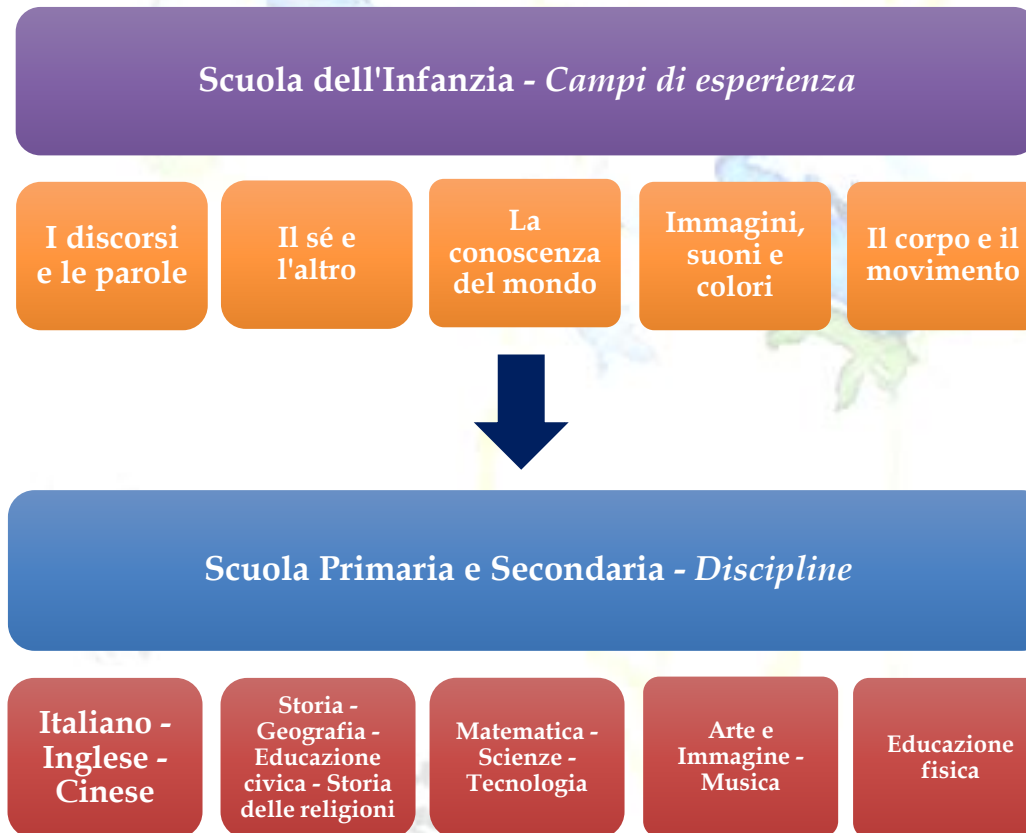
Scuola dell'Infanzia - *Campi di esperienza*

I discorsi e le parole

Il sé e l'altro

La conoscenza del mondo

Immagini, suoni e colori

Il corpo e il movimento

Scuola Primaria e Secondaria - *Discipline*

Italiano - Inglese - Cinese

Storia - Geografia - Educazione civica - Storia delle religioni

Matematica - Scienze - Tecnologia

Arte e Immagine - Musica

Educazione fisica